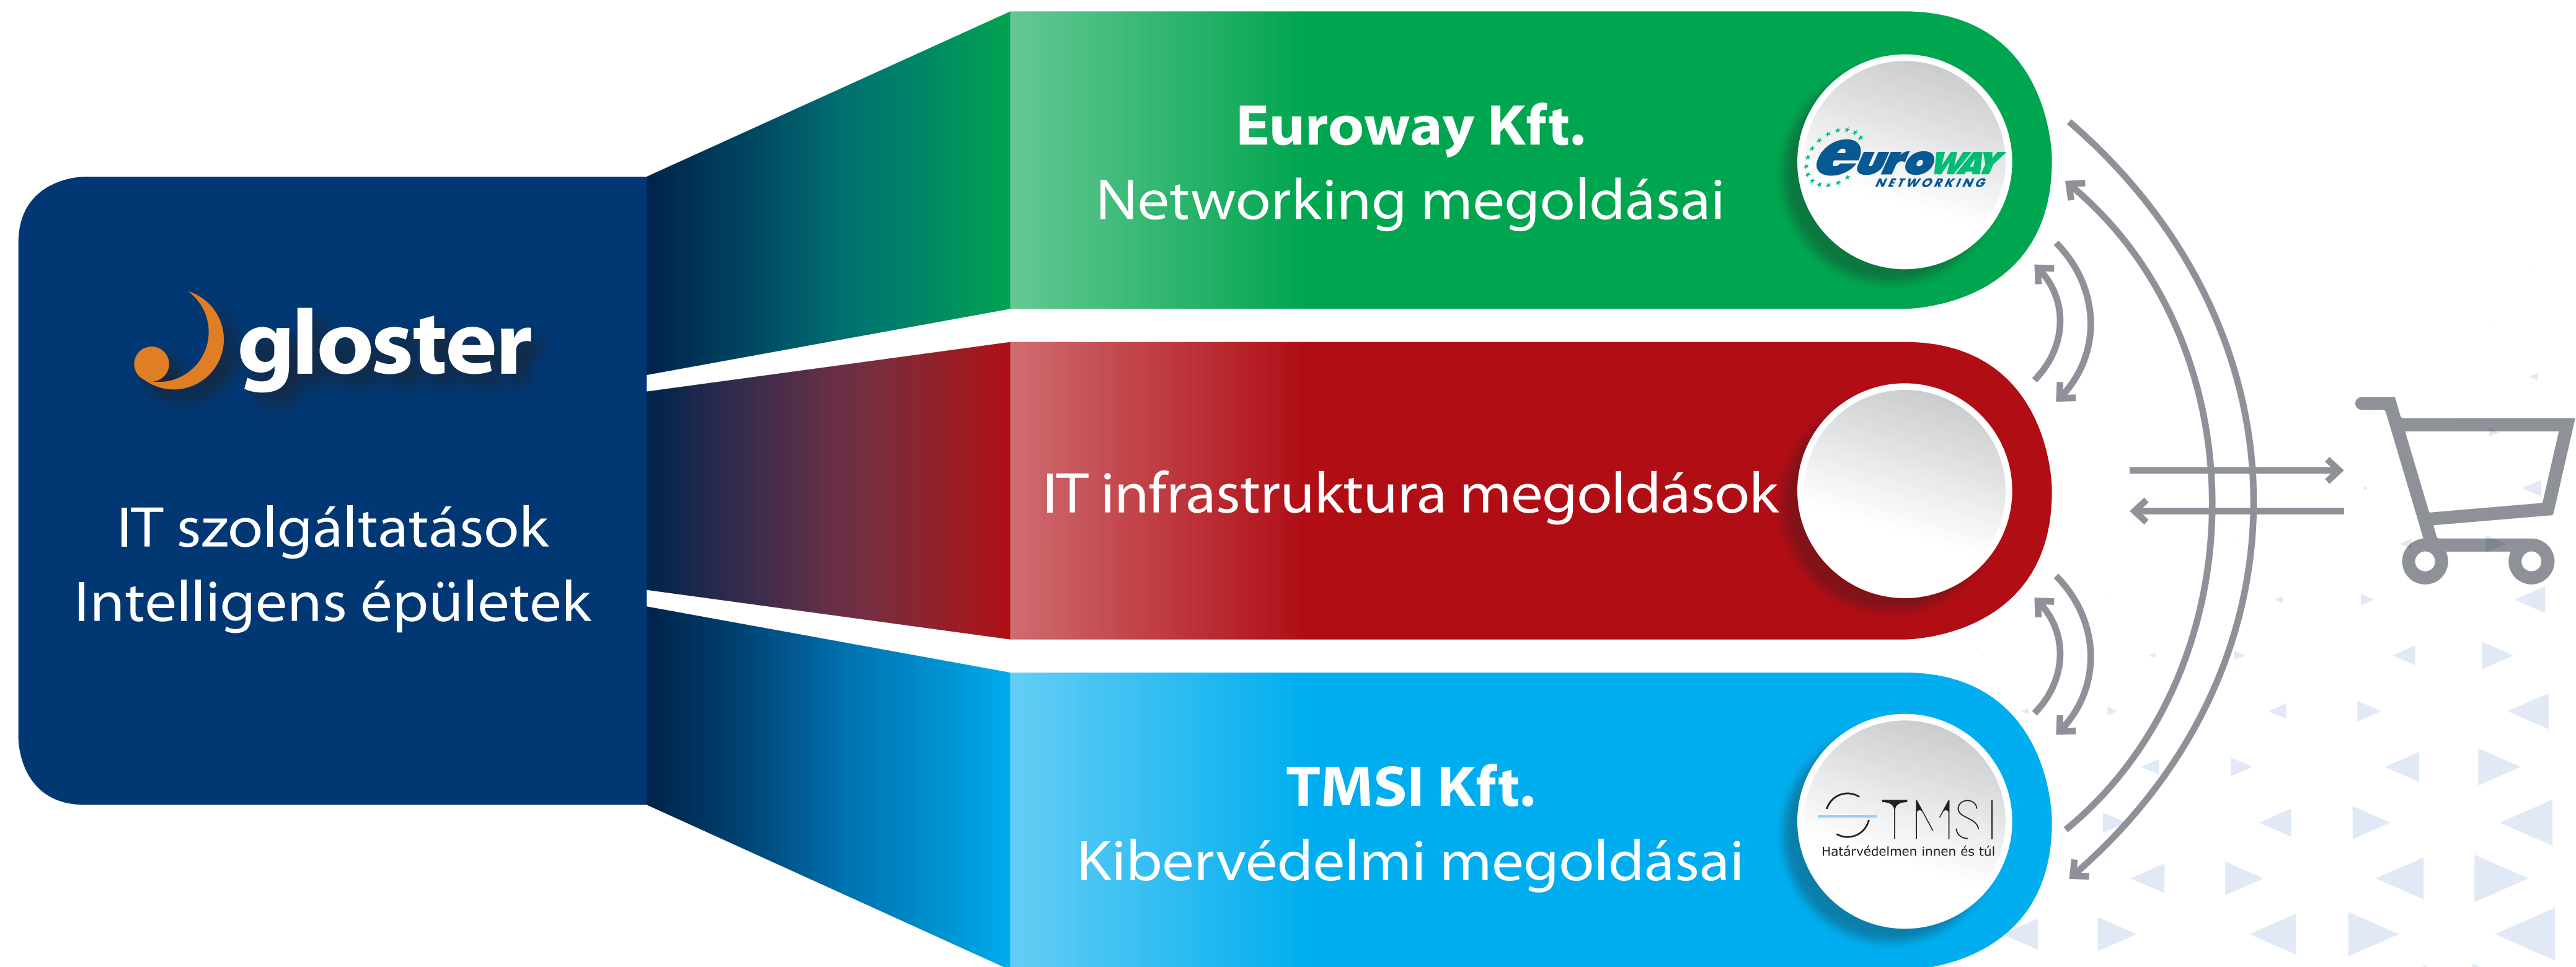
gloster

IT szolgáltatások
Intelligens épületek

Euroway Kft.
Networking megoldásai

euroWAY
NETWORKING

IT infrastruktura megoldások

TMSI Kft.
Kibervédelmi megoldásai

TMSI
Határvédelmen innen és túl